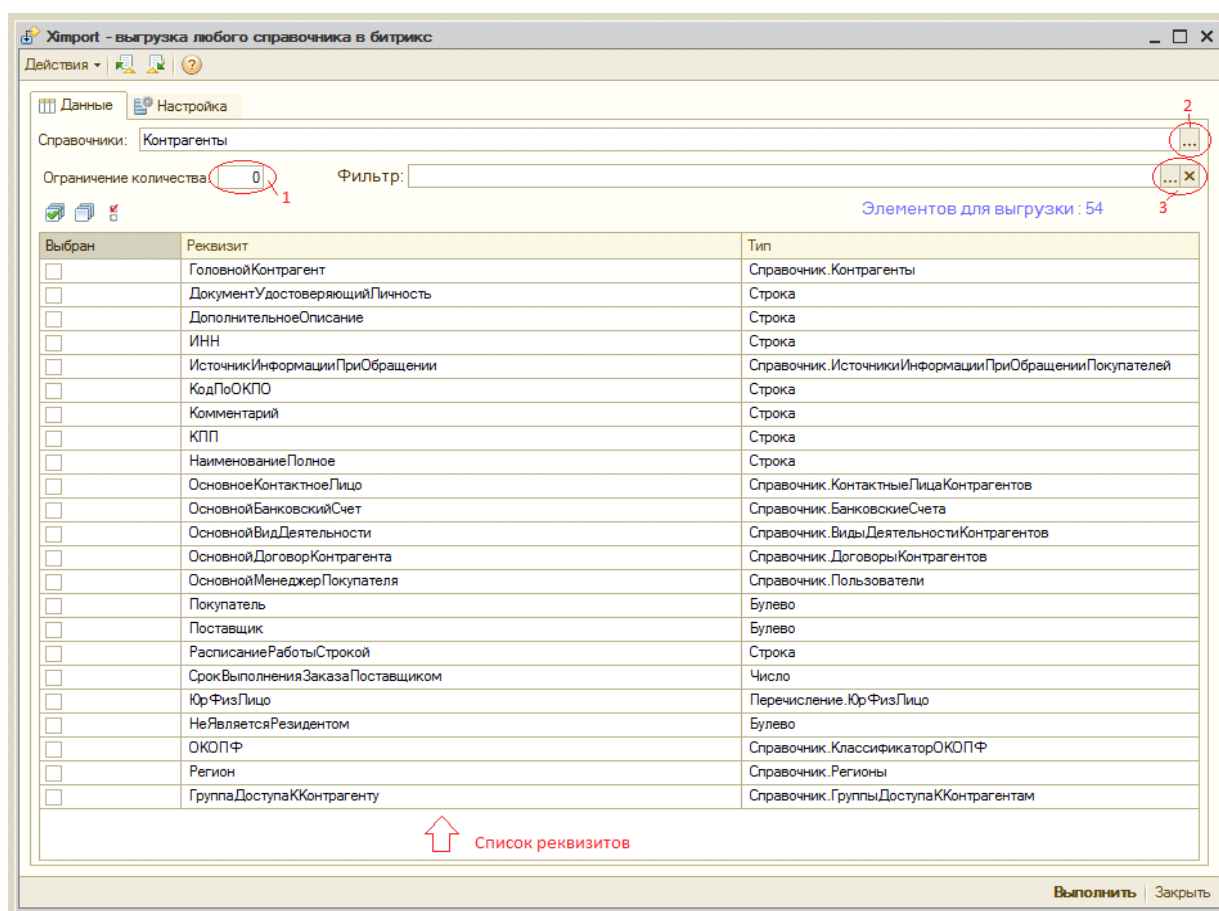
Ximport - выгрузка любого справочника в битрикс

Действия

Данные | Настройка

Справочники: Контрагенты ...

2

Ограничение количества: 0

1

Фильтр: ... ×

3

Элементов для выгрузки : 54

| Выбран | Реквизит | Тип |
|---|---|---|
| | ГоловнойКонтрагент | Справочник.Контрагенты |
| | ДокументУдостоверяющийЛичность | Строка |
| | ДополнительноеОписание | Строка |
| | ИНН | Строка |
| | ИсточникИнформацииПриОбращении | Справочник.ИсточникиИнформацииПриОбращенииПокупателей |
| | КодПоОКПО | Строка |
| | Комментарий | Строка |
| | КПП | Строка |
| | НаименованиеПолное | Строка |
| | ОсновноеКонтактноеЛицо | Справочник.КонтактныеЛицаКонтрагентов |
| | ОсновнойБанковскийСчет | Справочник.БанковскиеСчета |
| | ОсновнойВидДеятельности | Справочник.ВидыДеятельностиКонтрагентов |
| | ОсновнойДоговорКонтрагента | Справочник.ДоговорыКонтрагентов |
| | ОсновнойМенеджерПокупателя | Справочник.Пользователи |
| | Покупатель | Булево |
| | Поставщик | Булево |
| | РасписаниеРаботыСтрокой | Строка |
| | СрокВыполненияЗаказаПоставщиком | Число |
| | ЮрФизЛицо | Перечисление.ЮрФизЛицо |
| | НеЯвляетсяРезидентом | Булево |
| | ОКОПФ | Справочник.КлассификаторОКОПФ |
| | Регион | Справочник.Регионы |
| | ГруппаДоступаККонтрагенту | Справочник.ГруппыДоступаККонтрагентам |

Список реквизитов

Выполнить | Закрыть